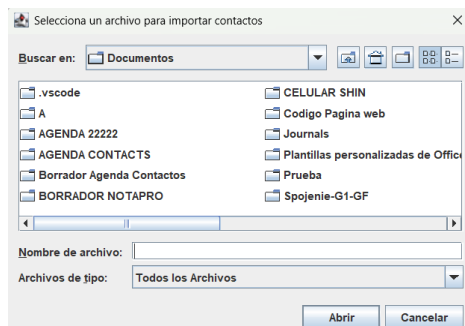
Selecciona un archivo para importar contactos

Buscar en: Documentos

.vscode
A
AGENDA 22222
AGENDA CONTACTS
Borrador Agenda Contactos
BORRADOR NOTAPRO

CELULAR SHIN
Codigo Pagina web
Journals
Plantillas personalizadas de Offic
Prueba
Spojenie-G1-GF

Nombre de archivo:
Archivos de tipo: Todos los Archivos

Abrir Cancelar